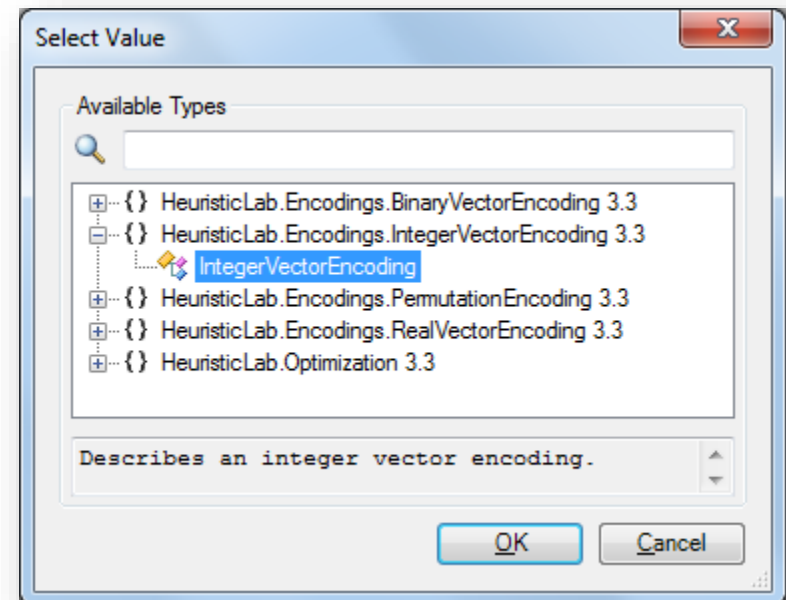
Select Value

Available Types

{} HeuristicLab.Encodings.BinaryVectorEncoding 3.3
{} HeuristicLab.Encodings.IntegerVectorEncoding 3.3
IntegerVectorEncoding
{} HeuristicLab.Encodings.PermutationEncoding 3.3
{} HeuristicLab.Encodings.RealVectorEncoding 3.3
{} HeuristicLab.Optimization 3.3

Describes an integer vector encoding.

OK
Cancel